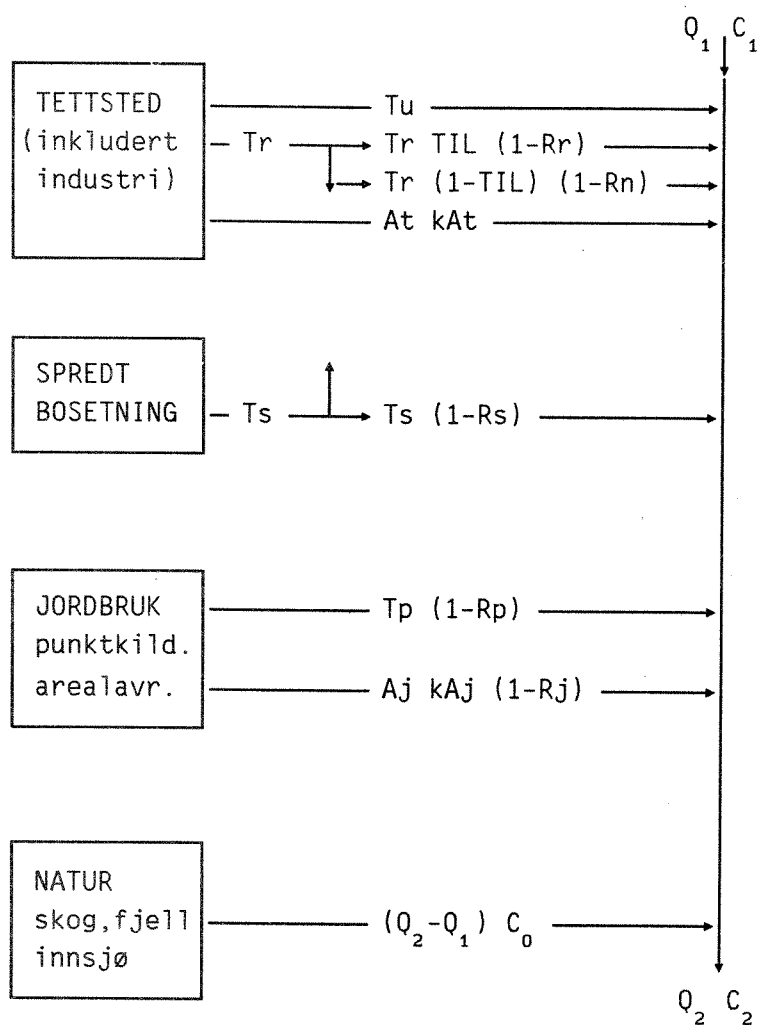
$Q_1$ $C_1$

TETTSTED (inkludert industri)

Tu

Tr

Tr TIL (1-Rr)

Tr (1-TIL) (1-Rn)

At kAt

SPREDT BOSETNING

Ts

Ts (1-Rs)

JORDBRUK punktkild. arealavr.

Tp (1-Rp)

Aj kAj (1-Rj)

NATUR skog, fjell innsjø

$(Q_2-Q_1)$ $C_0$

$Q_2$ $C_2$